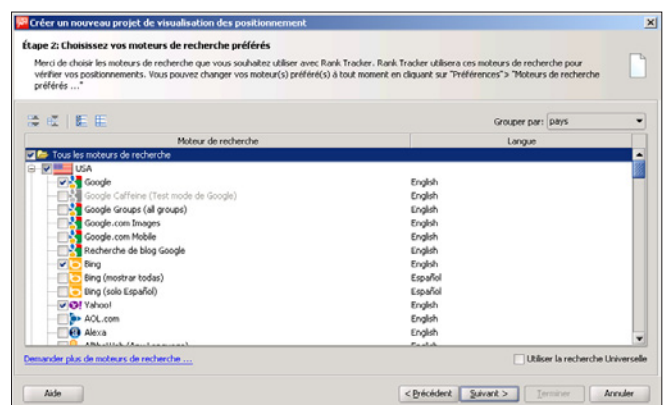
Créer un nouveau projet de visualisation des positionnement

Étape 2: Choisissez vos moteurs de recherche préférés

Merci de choisir les moteurs de recherche que vous souhaitez utiliser avec Rank Tracker. Rank Tracker utilisera ces moteurs de recherche pour vérifier vos positionnements. Vous pouvez changer vos moteur(s) préféré(s) à tout moment en cliquant sur "Préférences"> "Moteurs de recherche préférés ..."

Grouper par: pays

| Moteur de recherche | Langue |
|---|---|
| Tous les moteurs de recherche | |
| USA | |
| Google | English |
| Google Caffeine (Test mode de Google) | English |
| Google Groups (all groups) | English |
| Google.com Images | English |
| Google.com Mobile | English |
| Recherche de blog Google | English |
| Bing | English |
| Bing (mostrar todas) | Español |
| Bing (solo Español) | Español |
| Yahoo! | English |
| AOL.com | English |
| Alexa | English |
| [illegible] | English |

Demander plus de moteurs de recherche ...

Utiliser la recherche Universelle

Aide

< Précédent

Suivant >

Terminer

Annuler